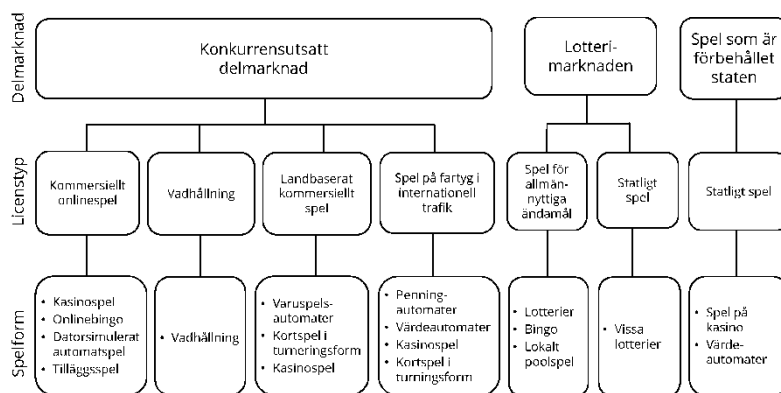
Delmarknad

Konkurrensutsatt delmarknad

Lotterimarknaden

Spel som är förbehållet staten

Licenstyp

Kommersiellt onlinespel

Vadhållning

Landbaserat kommersiellt spel

Spel på fartyg i internationell trafik

Spel för allmännyttiga ändamål

Statligt spel

Statligt spel

Spelform

- Kasinospel
- Onlinebingo
- Datorsimulerat automatspel
- Tilläggsspel

- Vadhållning

- Varuspelsautomater
- Kortspel i turneringsform
- Kasinospel

- Penningautomater
- Värdeautomater
- Kasinospel
- Kortspel i turningsform

- Lotterier
- Bingo
- Lokalt poolspel

- Vissa lotterier

- Spel på kasino
- Värdeautomater